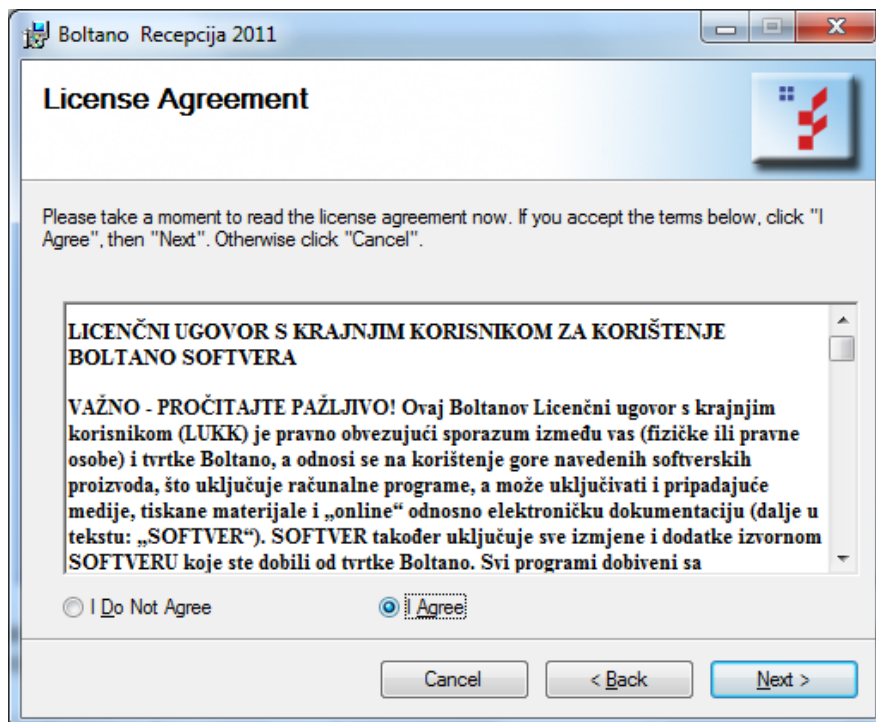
Boltano Recepcija 2011

License Agreement

Please take a moment to read the license agreement now. If you accept the terms below, click "I Agree", then "Next". Otherwise click "Cancel".

LICENČNI UGOVOR S KRAJNJIM KORISNIKOM ZA KORIŠTENJE BOLTANO SOFTVERA

VAŽNO - PROČITAJTE PAŽLJIVO! Ovaj Boltanov Licenčni ugovor s krajnjim korisnikom (LUKK) je pravno obvezujući sporazum između vas (fizičke ili pravne osobe) i tvrtke Boltano, a odnosi se na korištenje gore navedenih softverskih proizvoda, što uključuje računalne programe, a može uključivati i pripadajuće medije, tiskane materijale i „online" odnosno elektroničku dokumentaciju (dalje u tekstu: „SOFTVER"). SOFTVER također uključuje sve izmjene i dodatke izvornom SOFTVERU koje ste dobili od tvrtke Boltano. Svi programi dobiveni sa

I Do Not Agree

I Agree

Cancel

< Back

Next >